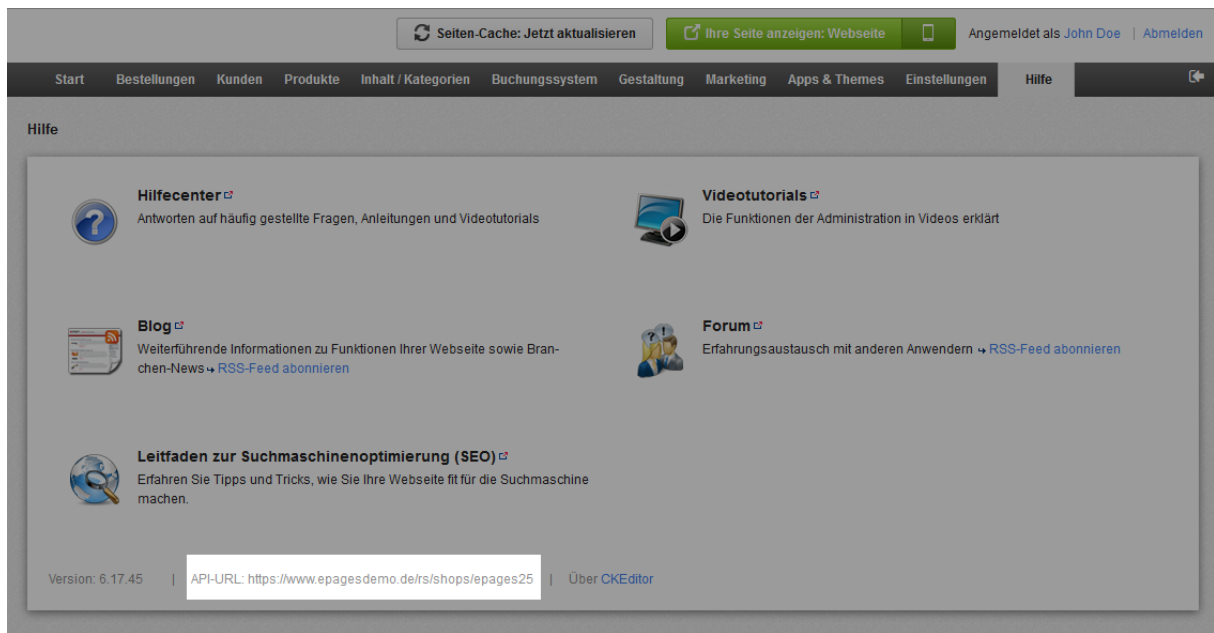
Seiten-Cache: Jetzt aktualisieren

Ihre Seite anzeigen: Webseite

Angemeldet als John Doe | Abmelden

Start Bestellungen Kunden Produkte Inhalt / Kategorien Buchungssystem Gestaltung Marketing Apps & Themes Einstellungen Hilfe

Hilfe

Hilfecenter
Antworten auf häufig gestellte Fragen, Anleitungen und Videotutorials

Videotutorials
Die Funktionen der Administration in Videos erklärt

Blog
Weiterführende Informationen zu Funktionen Ihrer Webseite sowie Branchen-News RSS-Feed abonnieren

Forum
Erfahrungsaustausch mit anderen Anwendern RSS-Feed abonnieren

Leitfaden zur Suchmaschinenoptimierung (SEO)
Erfahren Sie Tipps und Tricks, wie Sie Ihre Webseite fit für die Suchmaschine machen.

Version: 6.17.45 | API-URL: https://www.epagesdemo.de/rs/shops/epages25 | Über CKEditor